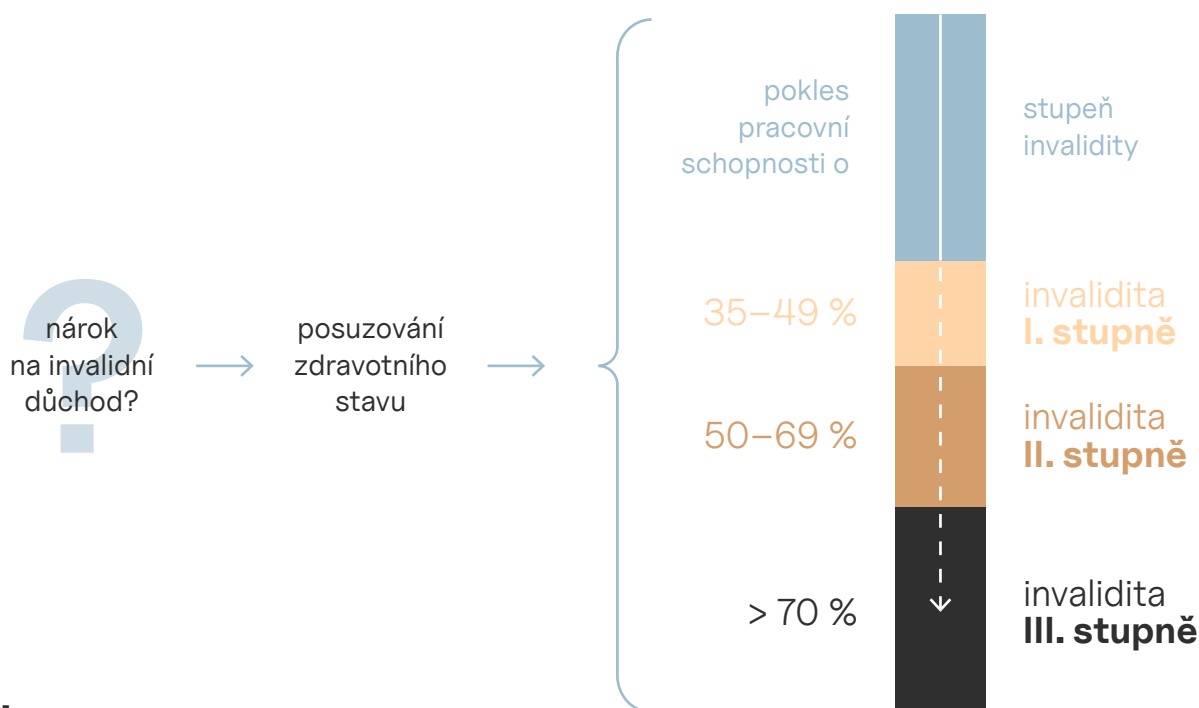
?
nárok na invalidní důchod?

posuzování zdravotního stavu

pokles pracovní schopnosti o

stupeň invalidity

35–49 %

invalidita **I. stupně**

50–69 %

invalidita **II. stupně**

> 70 %

invalidita **III. stupně**